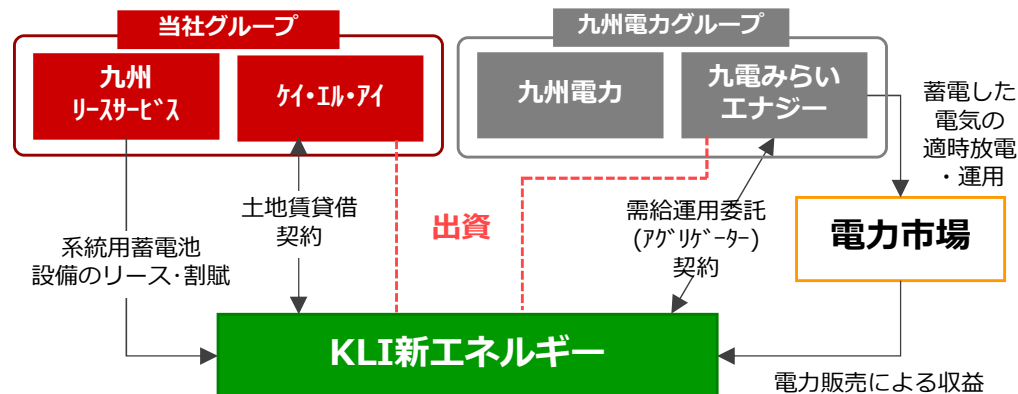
当社グループ

九州
リースサービス

ケイ・エル・アイ

九州電力グループ

九州電力

九電みらい
エナジー

蓄電した
電気の
適時放電
・運用

土地賃貸借
契約

出資

需給運用委託
(アグリゲーター)
契約

電力市場

系統用蓄電池
設備のリース・割賦

KLI新エネルギー

電力販売による収益